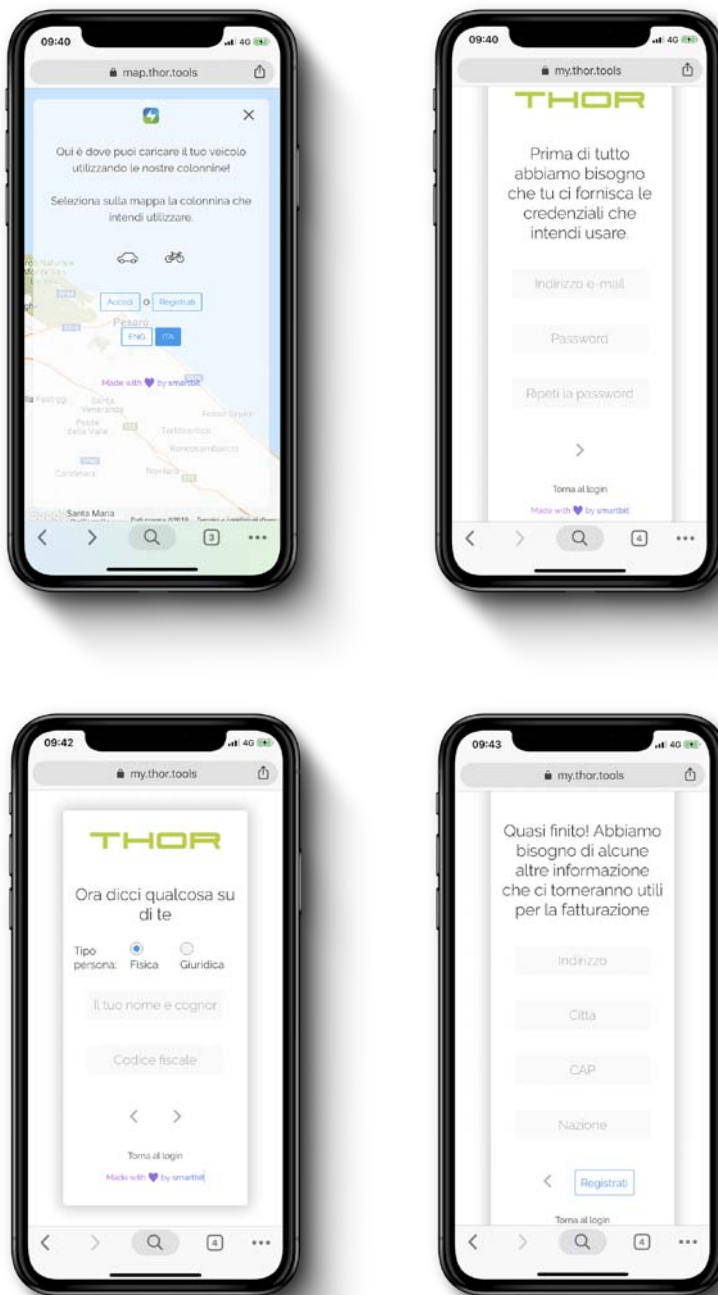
09:40
4G
map.thor.tools

Qui è dove puoi caricare il tuo veicolo utilizzando le nostre colonnine!

Seleziona sulla mappa la colonnina che intendi utilizzare.

Accedi o Registrati

Pesaro

ENG ITA

Made with by smartbit

Santa Maria

3

09:40
4G
my.thor.tools

THOR

Prima di tutto abbiamo bisogno che tu ci fornisca le credenziali che intendi usare.

Indirizzo e-mail

Password

Ripeti la password

>

Torna al login

Made with by smartbit

4

09:42
4G
my.thor.tools

THOR

Ora dicci qualcosa su di te

Tipo persona: Fisica Giuridica

Il tuo nome e cognor

Codice fiscale

< >

Torna al login

Made with by smartbit

4

09:43
4G
my.thor.tools

Quasi finito! Abbiamo bisogno di alcune altre informazione che ci torneranno utili per la fatturazione

Indirizzo

Citta

CAP

Nazione

< Registrati

Torna al login

4